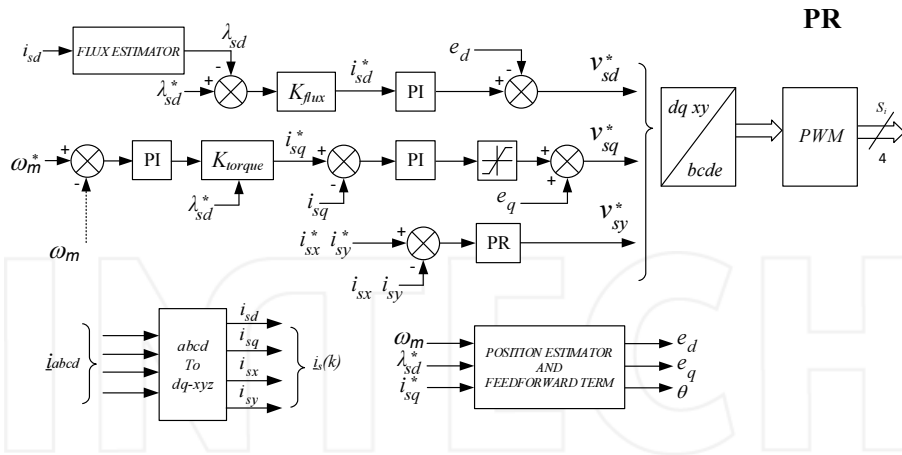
PR

$i_{sd}$ FLUX ESTIMATOR $\lambda_{sd}$ + - $\lambda_{sd}^*$ $K_{flux}$ $i_{sd}^*$ PI $e_d$ + - $v_{sd}^*$

$\omega_m^*$ + - PI $K_{torque}$ $\lambda_{sd}^*$ $i_{sq}^*$ + - $i_{sq}$ PI + + $e_q$ $v_{sq}^*$

$\omega_m$

$i_{sx}^*$ $i_{sy}^*$ + - $i_{sx}$ $i_{sy}$ PR $v_{sy}^*$

dq xy / bcde

PWM $S_i$ 4

$i_{abcd}$ abcd To dq-xyz $i_{sd}$ $i_{sq}$ $i_{sx}$ $i_{sy}$ $i_s(k)$

$\omega_m$ $\lambda_{sd}^*$ $i_{sq}^*$ POSITION ESTIMATOR AND FEEDFORWARD TERM $e_d$ $e_q$ $\theta$